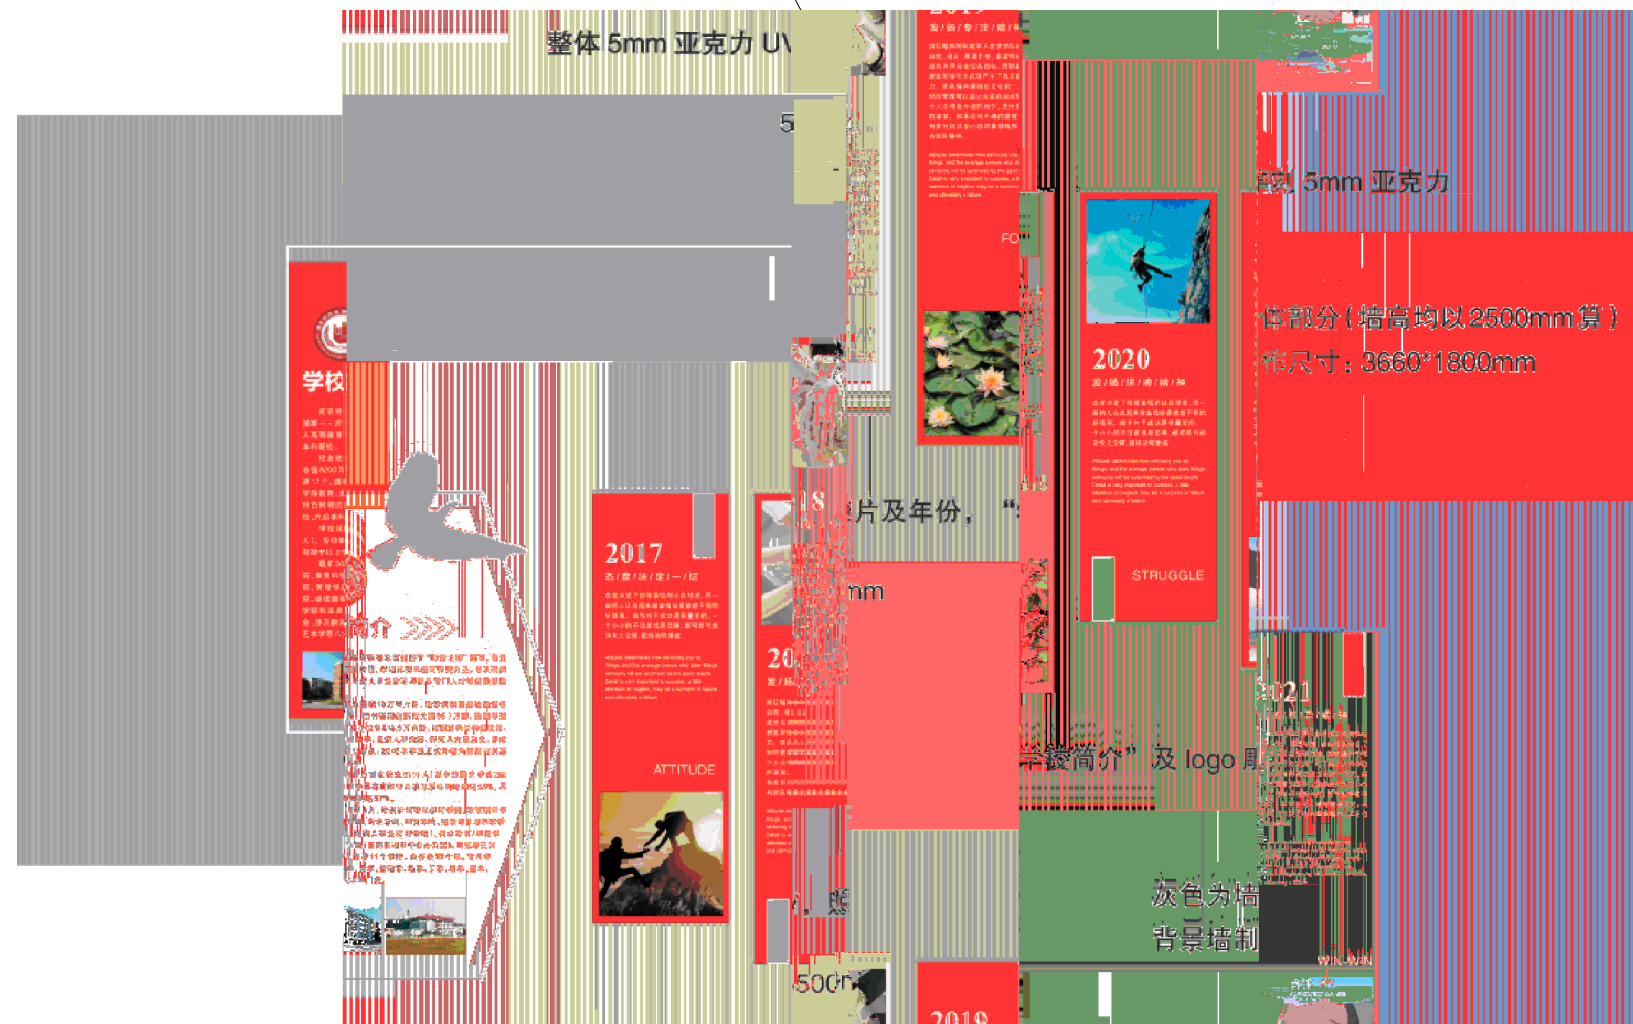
整体 5mm 亚克力 U\

5

学校

简介

2017

志 / 存 / 决 / 定 / 一 / 切

ATTITUDE

20

片及年份，"

mm

500

FO

2020

STRUGGLE

2018

部 5mm 亚克力

体部分（墙高均以2500mm算）

作尺寸：3660*1800mm

2021

学校简介" 及 logo 用

灰色为墙

背景墙制

2019